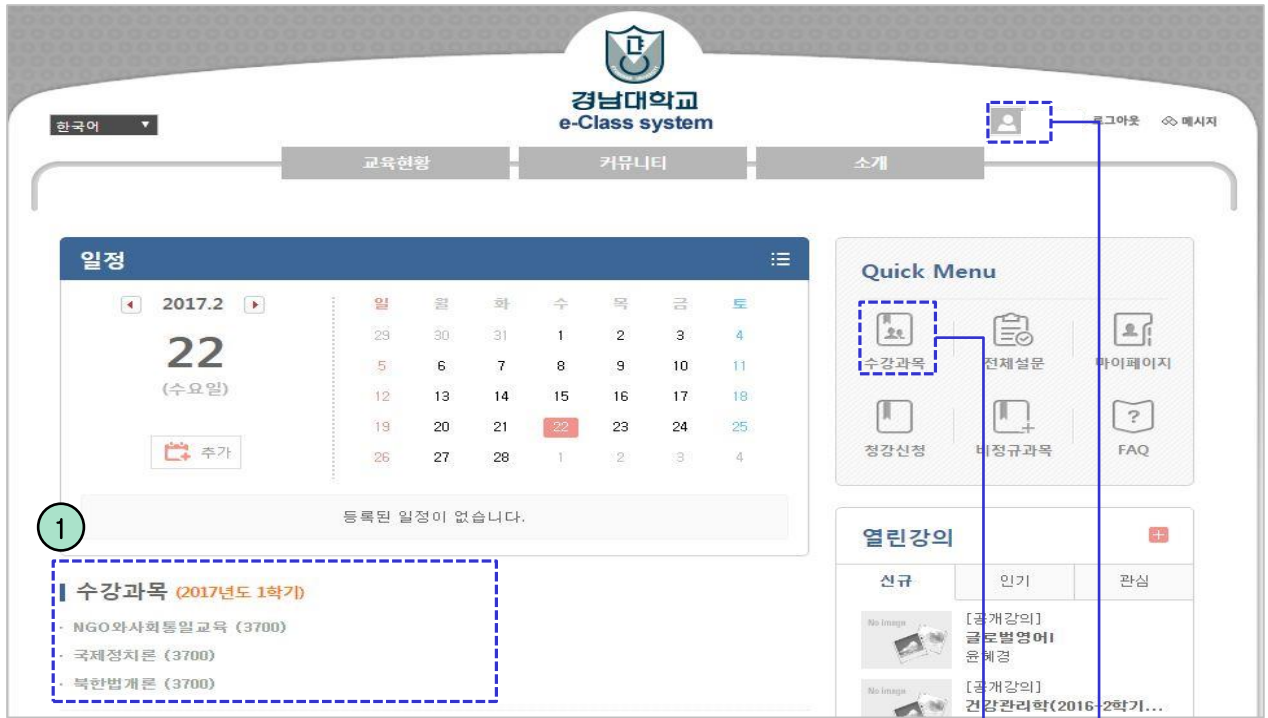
경남대학교
e-Class system

한국어 ▼

로그아웃 메시지

교육현황 커뮤니티 소개

일정

2017.2

22
(수요일)

추가

| 일 | 월 | 화 | 수 | 목 | 금 | 토 |
|---|---|---|---|---|---|---|
| 29 | 30 | 31 | 1 | 2 | 3 | 4 |
| 5 | 6 | 7 | 8 | 9 | 10 | 11 |
| 12 | 13 | 14 | 15 | 16 | 17 | 18 |
| 19 | 20 | 21 | 22 | 23 | 24 | 25 |
| 26 | 27 | 28 | 1 | 2 | 3 | 4 |

등록된 일정이 없습니다.

1

수강과목 (2017년도 1학기)
· NGO와사회통일교육 (3700)
· 국제정치론 (3700)
· 북한법개론 (3700)

Quick Menu
수강과목 전체설문 마이페이지
청강신청 비정규과목 FAQ

열린강의
신규 인기 관심

No image
[공개강의]
글로벌영어I
윤혜경

No image
[공개강의]
건강관리학(2016-2학기...